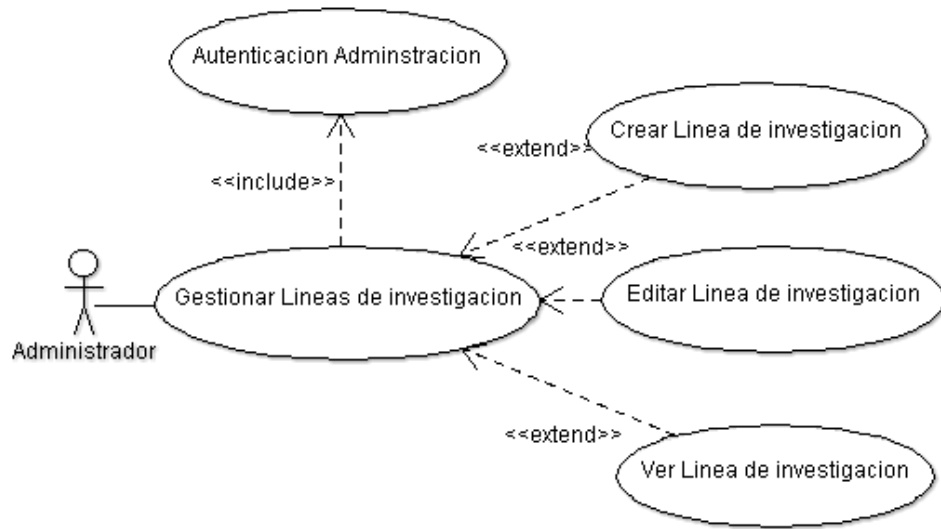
Autenticacion Adminstracion

<<include>>

<<extend>>

Crear Linea de investigacion

<<extend>>

Administrador

Gestionar Lineas de investigacion

Editar Linea de investigacion

<<extend>>

Ver Linea de investigacion